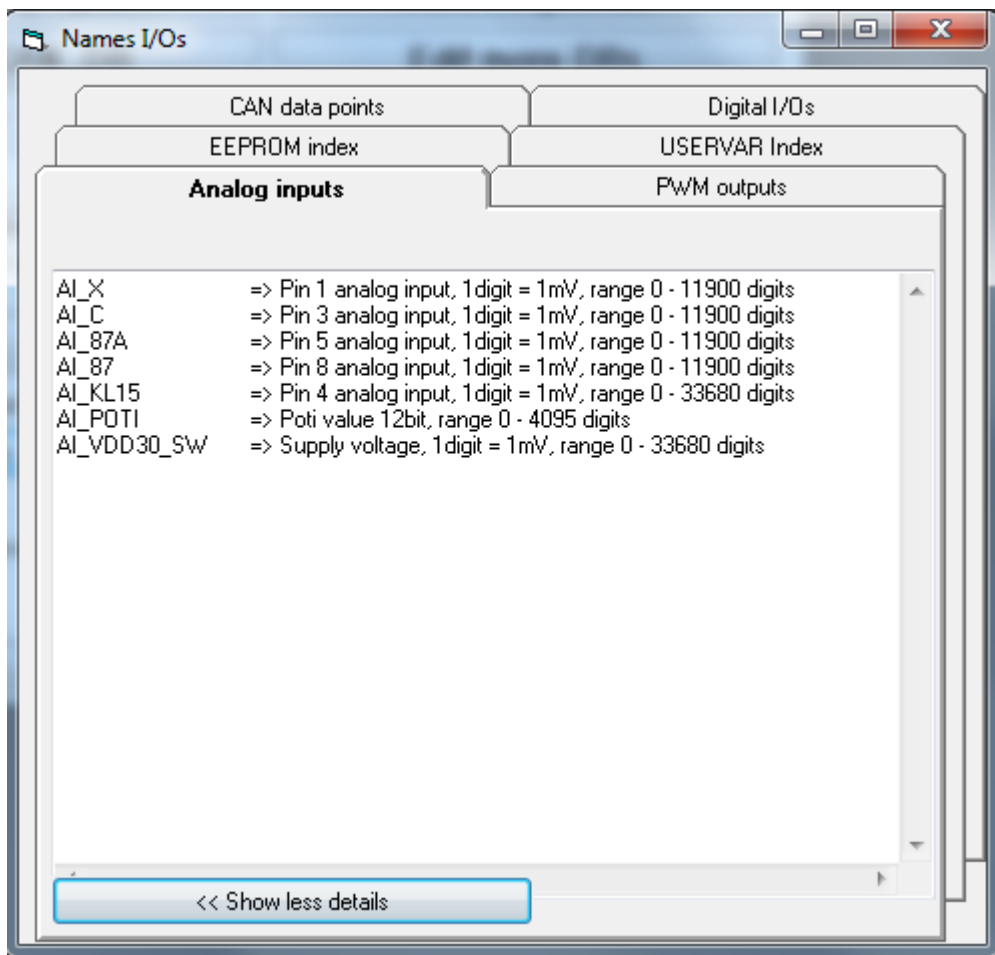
Names I/Os

CAN data points
Digital I/Os
EEPROM index
USERVAR Index
Analog inputs
PWM outputs

AI_X => Pin 1 analog input, 1digit = 1mV, range 0 - 11900 digits
AI_C => Pin 3 analog input, 1digit = 1mV, range 0 - 11900 digits
AI_87A => Pin 5 analog input, 1digit = 1mV, range 0 - 11900 digits
AI_87 => Pin 8 analog input, 1digit = 1mV, range 0 - 11900 digits
AI_KL15 => Pin 4 analog input, 1digit = 1mV, range 0 - 33680 digits
AI_POTI => Poti value 12bit, range 0 - 4095 digits
AI_VDD30_SW => Supply voltage, 1digit = 1mV, range 0 - 33680 digits

<< Show less details